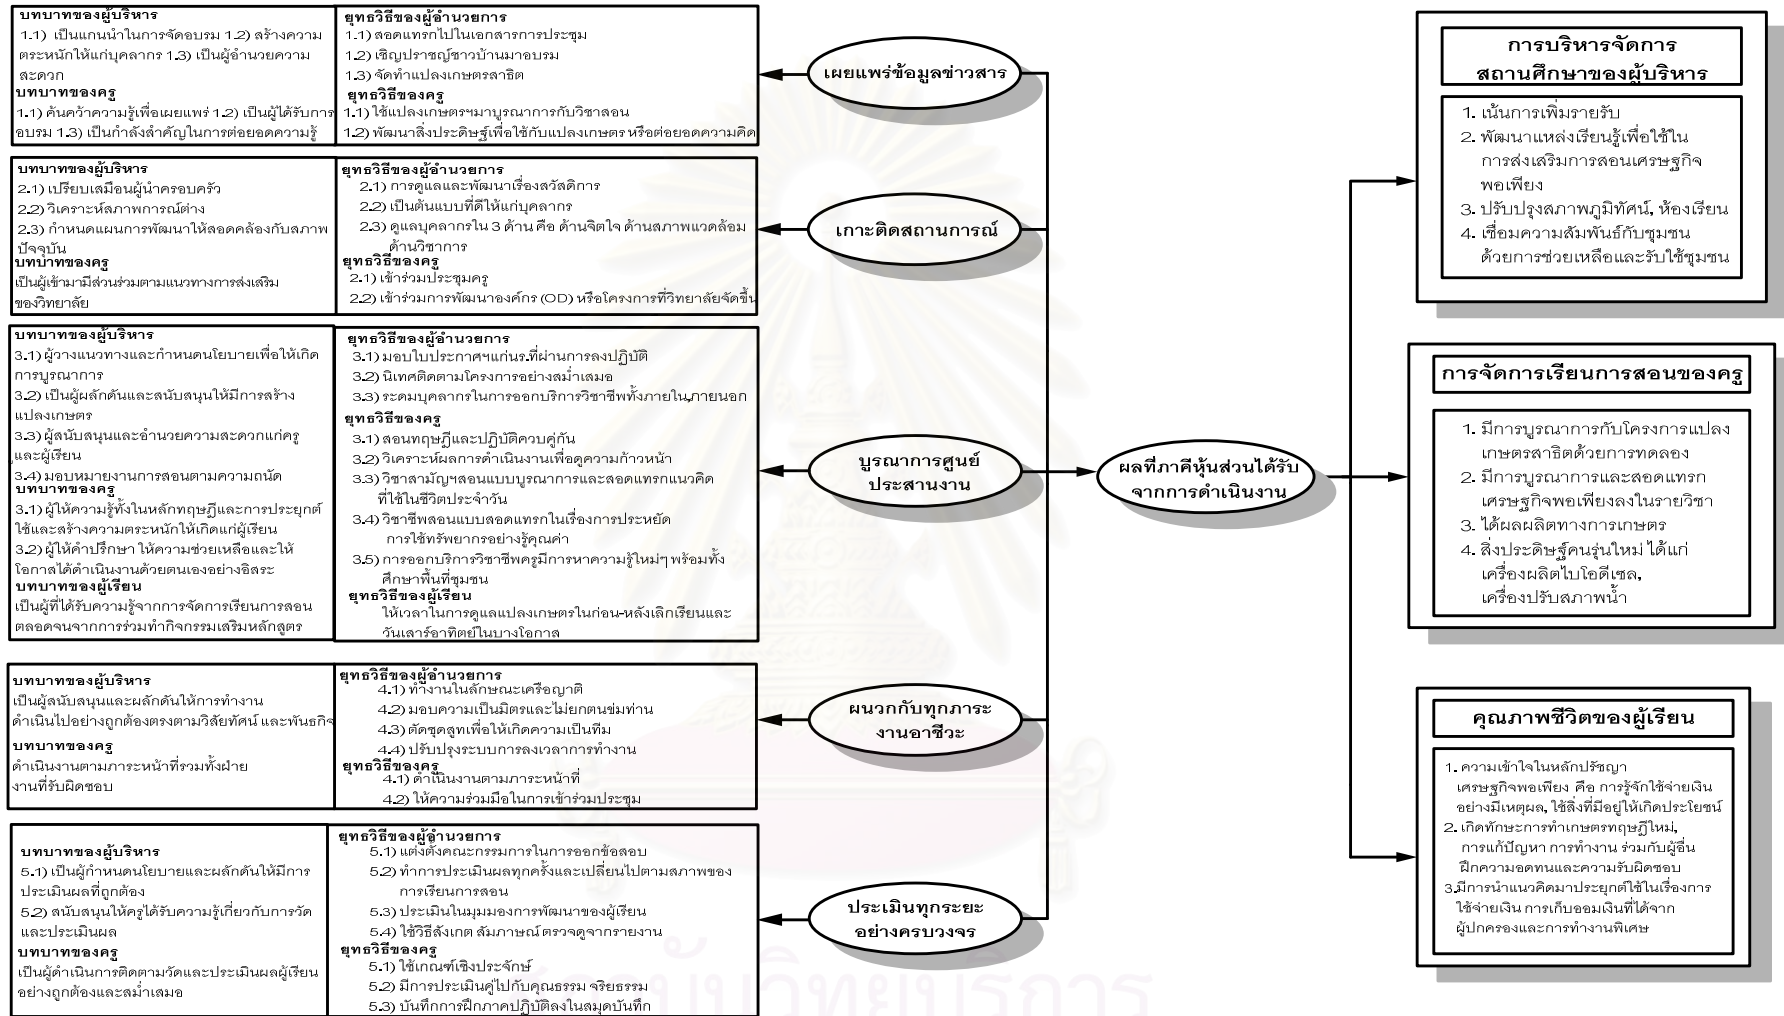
บทบาทของผู้บริหาร
1.1) เป็นแกนนำในการจัดอบรม 1.2) สร้างความตระหนักให้แก่บุคลากร 1.3) เป็นผู้อำนวยความสะดวก
บทบาทของครู
1.1) ค้นคว้าความรู้เพื่อเผยแพร่ 1.2) เป็นผู้ได้รับการอบรม 1.3) เป็นกำลังสำคัญในการต่อยอดความรู้

ยุทธวิธีของผู้อำนวยการ
1.1) สอดแทรกไปในเอกสารการประชุม
1.2) เชิญปราชญ์ชาวบ้านมาอบรม
1.3) จัดทำแปลงเกษตรสาธิต
ยุทธวิธีของครู
1.1) ใช้แปลงเกษตรฯมาบูรณาการกับวิชาสอน
1.2) พัฒนาสิ่งประดิษฐ์เพื่อใช้กับแปลงเกษตร หรือต่อยอดความคิด

เผยแพร่ข้อมูลข่าวสาร

บทบาทของผู้บริหาร
2.1) เปรียบเสมือนผู้นำครอบครัว
2.2) วิเคราะห์สภาพการณ์ต่าง
2.3) กำหนดแผนการพัฒนาให้สอดคล้องกับสภาพปัจจุบัน
บทบาทของครู
เป็นผู้เข้ามามีส่วนร่วมตามแนวทางการส่งเสริมของวิทยาลัย

ยุทธวิธีของผู้อำนวยการ
2.1) การดูแลและพัฒนาเรื่องสวัสดิการ
2.2) เป็นต้นแบบที่ดีให้แก่บุคลากร
2.3) ดูแลบุคลากรใน 3 ด้าน คือ ด้านจิตใจ ด้านสภาพแวดล้อม ด้านวิชาการ
ยุทธวิธีของครู
2.1) เข้าร่วมประชุมครู
2.2) เข้าร่วมการพัฒนาองค์กร (OD) หรือโครงการที่วิทยาลัยจัดขึ้น

เกาะติดสถานการณ์

บทบาทของผู้บริหาร
3.1) ผู้วางแนวทางและกำหนดนโยบายเพื่อให้เกิดการบูรณาการ
3.2) เป็นผู้ผลักดันและสนับสนุนให้มีการสร้างแปลงเกษตร
3.3) ผู้สนับสนุนและอำนวยความสะดวกแก่ครูและผู้เรียน
3.4) มอบหมายงานการสอนตามความถนัด
บทบาทของครู
3.1) ผู้ให้ความรู้ทั้งในหลักทฤษฎีและการประยุกต์ใช้และสร้างความตระหนักให้เกิดแก่ผู้เรียน
3.2) ผู้ให้คำปรึกษา ให้ความช่วยเหลือและให้โอกาสได้ดำเนินงานด้วยตนเองอย่างอิสระ
บทบาทของผู้เรียน
เป็นผู้ที่ได้รับความรู้จากการจัดการเรียนการสอนตลอดจนจากการร่วมทำกิจกรรมเสริมหลักสูตร

ยุทธวิธีของผู้อำนวยการ
3.1) มอบใบประกาศฯแก่นร.ที่ผ่านการลงปฏิบัติ
3.2) นิเทศติดตามโครงการอย่างสม่ำเสมอ
3.3) ระดมบุคลากรในการออกบริการวิชาชีพทั้งภายในภายนอก
ยุทธวิธีของครู
3.1) สอนทฤษฎีและปฏิบัติควบคู่กัน
3.2) วิเคราะห์ผลการดำเนินงานเพื่อดูความก้าวหน้า
3.3) วิชาสามัญฯสอนแบบบูรณาการและสอดแทรกแนวคิดที่ใช้ในชีวิตประจำวัน
3.4) วิชาชีพสอนแบบสอดแทรกในเรื่องการประหยัดการใช้ทรัพยากรอย่างรู้คุณค่า
3.5) การออกบริการวิชาชีพครูมีการหาความรู้ใหม่ๆ พร้อมทั้งศึกษาพื้นที่ชุมชน
ยุทธวิธีของผู้เรียน
ให้เวลาในการดูแลแปลงเกษตรในก่อน-หลังเลิกเรียนและวันเสาร์อาทิตย์ในบางโอกาส

บูรณาการศูนย์ประสานงาน

ผลที่ภาคีหุ้นส่วนได้รับจากการดำเนินงาน

บทบาทของผู้บริหาร
เป็นผู้สนับสนุนและผลักดันให้การทำงานดำเนินไปอย่างถูกต้องตรงตามวิสัยทัศน์ และพันธกิจ
บทบาทของครู
ดำเนินงานตามภาระหน้าที่รวมทั้งฝ่ายงานที่รับผิดชอบ

ยุทธวิธีของผู้อำนวยการ
4.1) ทำงานในลักษณะเครือญาติ
4.2) มอบความเป็นมิตรและไม่ยกตนข่มท่าน
4.3) ตัดชุดสูทเพื่อให้เกิดความเป็นทีม
4.4) ปรับปรุงระบบการลงเวลาการทำงาน
ยุทธวิธีของครู
4.1) ดำเนินงานตามภาระหน้าที่
4.2) ให้ความร่วมมือในการเข้าร่วมประชุม

ผนวกกับทุกภาระงานอาชีวะ

บทบาทของผู้บริหาร
5.1) เป็นผู้กำหนดนโยบายและผลักดันให้มีการประเมินผลที่ถูกต้อง
5.2) สนับสนุนให้ครูได้รับความรู้เกี่ยวกับการวัดและประเมินผล
บทบาทของครู
เป็นผู้ดำเนินการติดตามวัดและประเมินผลผู้เรียนอย่างถูกต้องและสม่ำเสมอ

ยุทธวิธีของผู้อำนวยการ
5.1) แต่งตั้งคณะกรรมการในการออกข้อสอบ
5.2) ทำการประเมินผลทุกครั้งและเปลี่ยนไปตามสภาพของการเรียนการสอน
5.3) ประเมินในมุมมองการพัฒนาของผู้เรียน
5.4) ใช้วิธีสังเกต สัมภาษณ์ ตรวจดูจากรายงาน
ยุทธวิธีของครู
5.1) ใช้เกณฑ์เชิงประจักษ์
5.2) มีการประเมินคู่ไปกับคุณธรรม จริยธรรม
5.3) บันทึกการฝึกภาคปฏิบัติลงในสมุดบันทึก

ประเมินทุกระยะอย่างครบวงจร

การบริหารจัดการสถานศึกษาของผู้บริหาร
1. เน้นการเพิ่มรายรับ
2. พัฒนาแหล่งเรียนรู้เพื่อใช้ในการส่งเสริมการสอนเศรษฐกิจพอเพียง
3. ปรับปรุงสภาพภูมิทัศน์, ห้องเรียน
4. เชื่อมความสัมพันธ์กับชุมชนด้วยการช่วยเหลือและรับใช้ชุมชน

การจัดการเรียนการสอนของครู
1. มีการบูรณาการกับโครงการแปลงเกษตรสาธิตด้วยการทดลอง
2. มีการบูรณาการและสอดแทรกเศรษฐกิจพอเพียงลงในรายวิชา
3. ได้ผลผลิตทางการเกษตร
4. สิ่งประดิษฐ์คนรุ่นใหม่ ได้แก่ เครื่องผลิตไบโอดีเซล, เครื่องปรับสภาพน้ำ

คุณภาพชีวิตของผู้เรียน
1. ความเข้าใจในหลักปรัชญาเศรษฐกิจพอเพียง คือ การรู้จักใช้จ่ายเงินอย่างมีเหตุผล, ใช้สิ่งที่มีอยู่ให้เกิดประโยชน์
2. เกิดทักษะการทำเกษตรทฤษฎีใหม่, การแก้ปัญหา การทำงาน ร่วมกับผู้อื่น ฝึกความอดทนและความรับผิดชอบ
3.มีการนำแนวคิดมาประยุกต์ใช้ในเรื่องการใช้จ่ายเงิน การเก็บออมเงินที่ได้จากผู้ปกครองและการทำงานพิเศษ